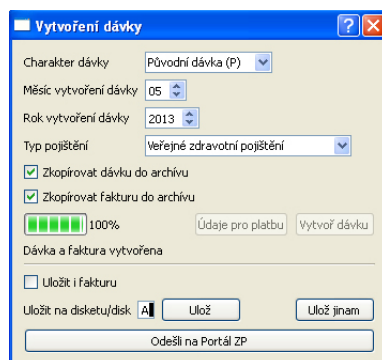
Vytvoření dávky

?

X

Charakter dávky
Původní dávka (P)

Měsíc vytvoření dávky
05

Rok vytvoření dávky
2013

Typ pojištění
Veřejné zdravotní pojištění

Zkopírovat dávku do archívu

Zkopírovat fakturu do archívu

100%

Údaje pro platbu

Vytvoř dávku

Dávka a faktura vytvořena

Uložit i fakturu

Uložit na disketu/disk
A

Ulož

Ulož jinam

Odešli na Portál ZP